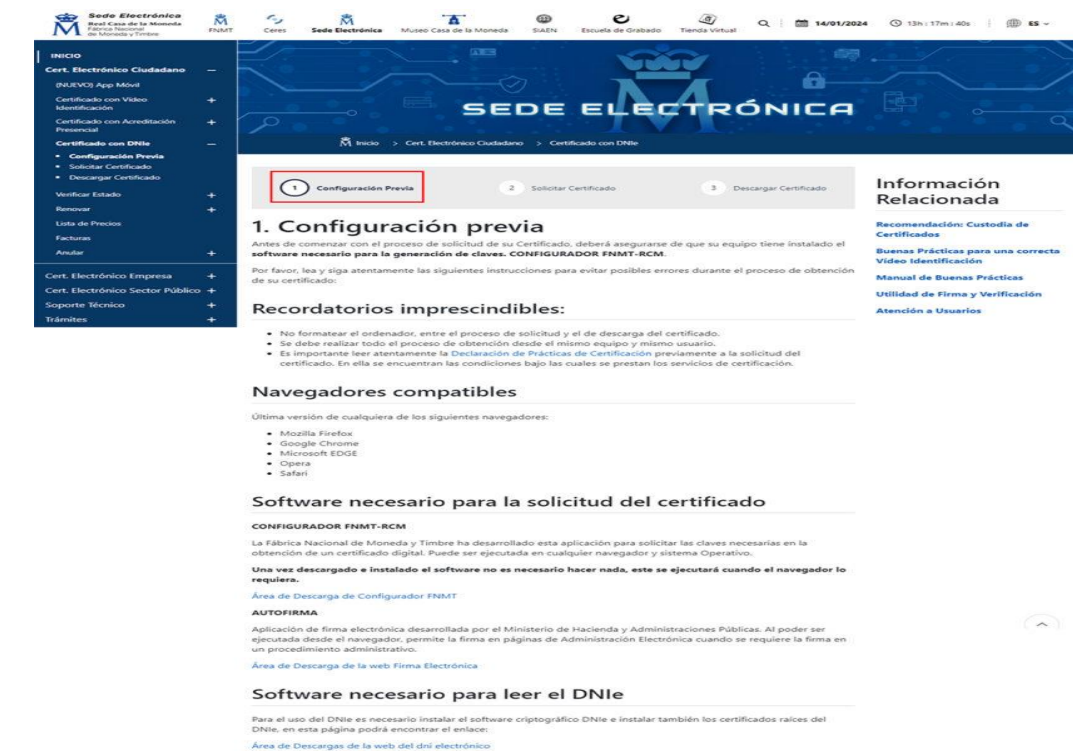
Sede Electrónica
Real Casa de la Moneda
Fábrica Nacional de Moneda y Timbre

FNMT | Ceres | Sede Electrónica | Museo Casa de la Moneda | SIAEN | Escuela de Grabado | Tienda Virtual | 14/01/2024 | 13h : 17m : 40s | ES

INICIO
Cert. Electrónico Ciudadano —
(NUEVO) App Móvil
Certificado con Video Identificación +
Certificado con Acreditación Presencial +
Certificado con DNIe —
• Configuración Previa
• Solicitar Certificado
• Descargar Certificado
Verificar Estado +
Renovar +
Lista de Precios
Facturas
Anular +
Cert. Electrónico Empresa +
Cert. Electrónico Sector Público +
Soporte Técnico +
Trámites +

SEDE ELECTRÓNICA

Inicio > Cert. Electrónico Ciudadano > Certificado con DNIe

1 Configuración Previa
2 Solicitar Certificado
3 Descargar Certificado

1. Configuración previa

Antes de comenzar con el proceso de solicitud de su Certificado, deberá asegurarse de que su equipo tiene instalado el software necesario para la generación de claves. CONFIGURADOR FNMT-RCM.

Por favor, lea y siga atentamente las siguientes instrucciones para evitar posibles errores durante el proceso de obtención de su certificado:

Recordatorios imprescindibles:

• No formatear el ordenador, entre el proceso de solicitud y el de descarga del certificado.
• Se debe realizar todo el proceso de obtención desde el mismo equipo y mismo usuario.
• Es importante leer atentamente la Declaración de Prácticas de Certificación previamente a la solicitud del certificado. En ella se encuentran las condiciones bajo las cuales se prestan los servicios de certificación.

Navegadores compatibles

Última versión de cualquiera de los siguientes navegadores:

• Mozilla Firefox
• Google Chrome
• Microsoft EDGE
• Opera
• Safari

Software necesario para la solicitud del certificado

CONFIGURADOR FNMT-RCM

La Fábrica Nacional de Moneda y Timbre ha desarrollado esta aplicación para solicitar las claves necesarias en la obtención de un certificado digital. Puede ser ejecutada en cualquier navegador y sistema Operativo.

Una vez descargado e instalado el software no es necesario hacer nada, este se ejecutará cuando el navegador lo requiera.

Área de Descarga de Configurador FNMT

AUTOFIRMA

Aplicación de firma electrónica desarrollada por el Ministerio de Hacienda y Administraciones Públicas. Al poder ser ejecutada desde el navegador, permite la firma en páginas de Administración Electrónica cuando se requiere la firma en un procedimiento administrativo.

Área de Descarga de la web Firma Electrónica

Software necesario para leer el DNIe

Para el uso del DNIe es necesario instalar el software criptográfico DNIe e instalar también los certificados raíces del DNIe, en esta página podrá encontrar el enlace:

Área de Descargas de la web del dni electrónico

Información Relacionada

Recomendación: Custodia de Certificados
Buenas Prácticas para una correcta Video Identificación
Manual de Buenas Prácticas
Utilidad de Firma y Verificación
Atención a Usuarios